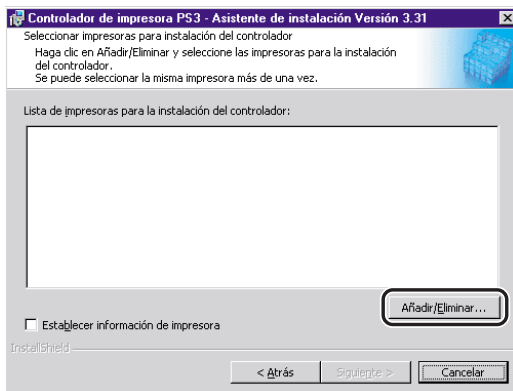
Controlador de impresora PS3 - Asistente de instalación Versión 3.31

Seleccionar impresoras para instalación del controlador

Haga clic en Añadir/Eliminar y seleccione las impresoras para la instalación del controlador.
Se puede seleccionar la misma impresora más de una vez.

Lista de impresoras para la instalación del controlador:

Añadir/Eliminar...

Establecer información de impresora

InstallShield

< Atrás

Siguiente >

Cancelar